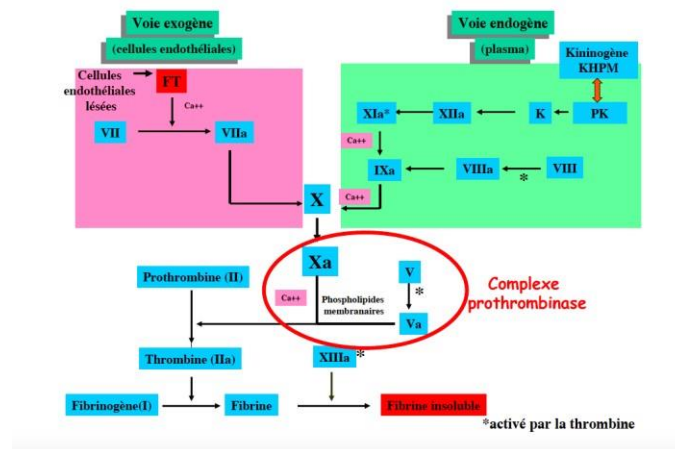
Voie exogène
(cellules endothéliales)

Cellules endothéliales lésées
FT
Ca++
VII
VIIa

Voie endogène
(plasma)

Kininogène KHPM
PK
K
XIIa
XIa*
Ca++
IXa
VIIIa
VIII
*
Ca++

X

Xa
Ca++
Phospholipides membranaires
V
*
Va

Complexe prothrombinase

Prothrombine (II)
Thrombine (IIa)
XIIIa *
Fibrinogène(I)
Fibrine
Fibrine insoluble

*activé par la thrombine